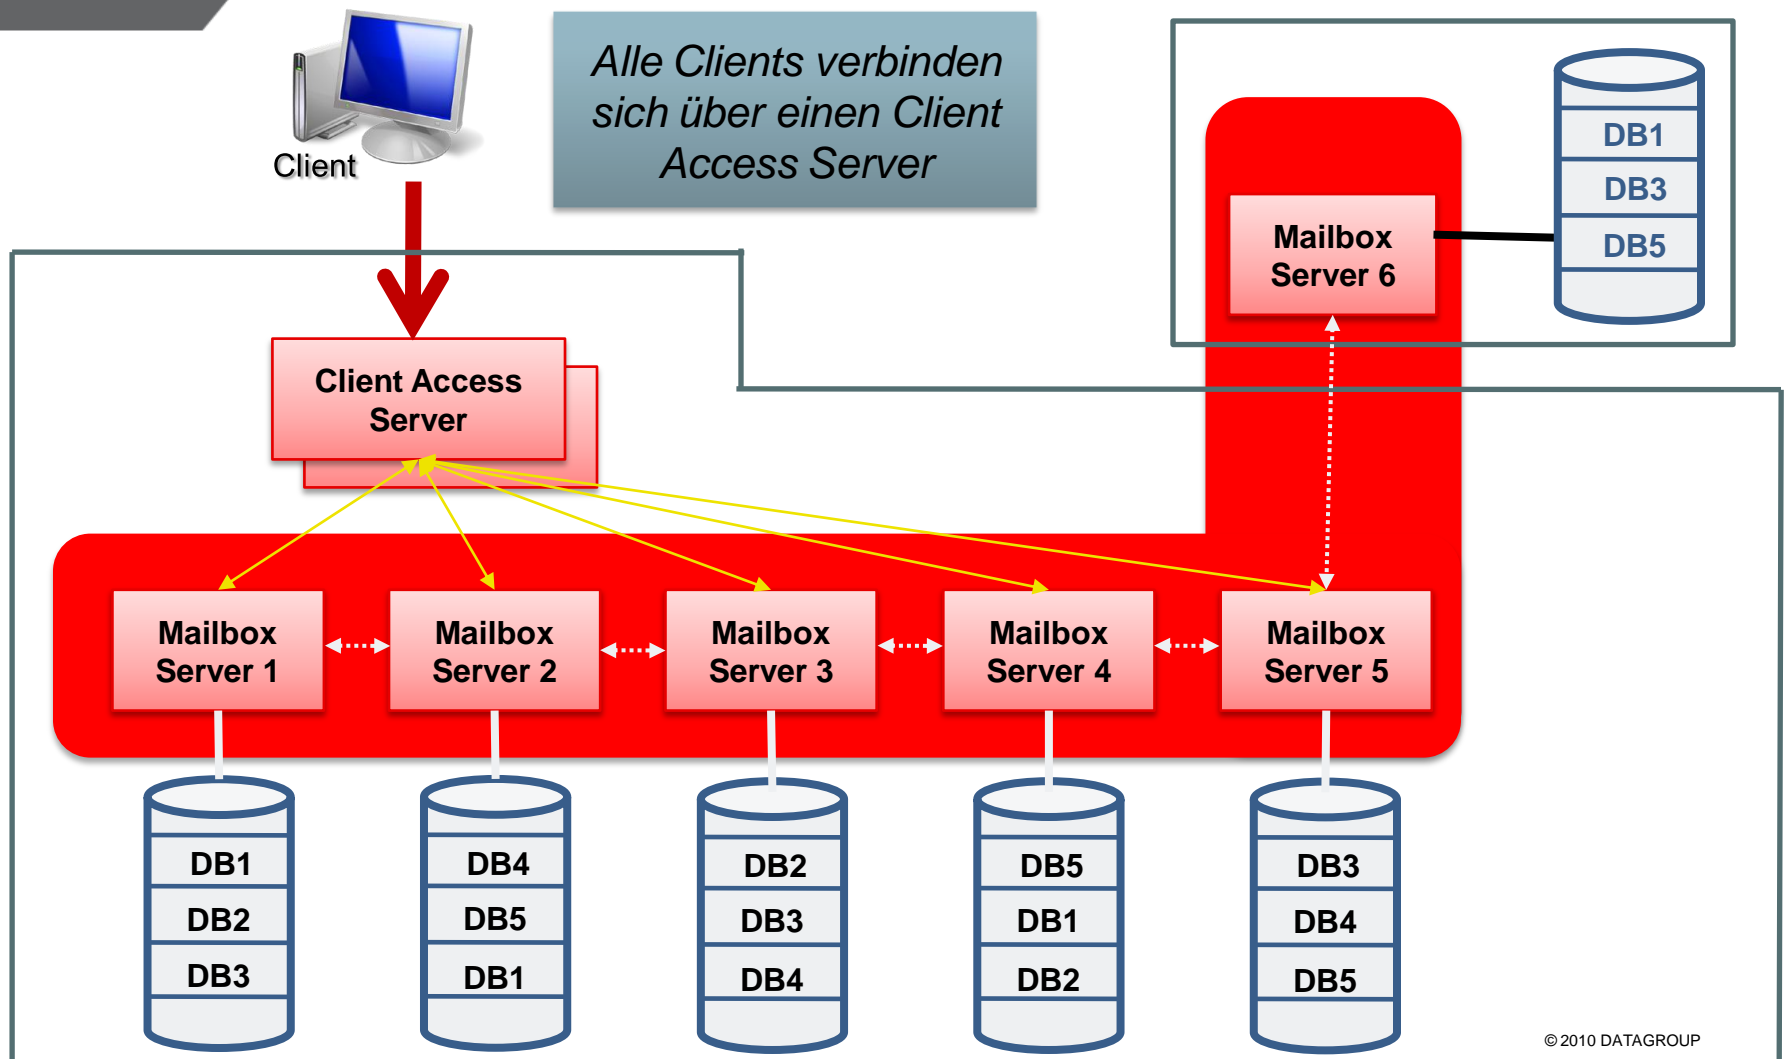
Client

Alle Clients verbinden sich über einen Client Access Server

Mailbox Server 6

DB1
DB3
DB5

Client Access Server

Mailbox Server 1

Mailbox Server 2

Mailbox Server 3

Mailbox Server 4

Mailbox Server 5

DB1
DB2
DB3

DB4
DB5
DB1

DB2
DB3
DB4

DB5
DB1
DB2

DB3
DB4
DB5

© 2010 DATAGROUP